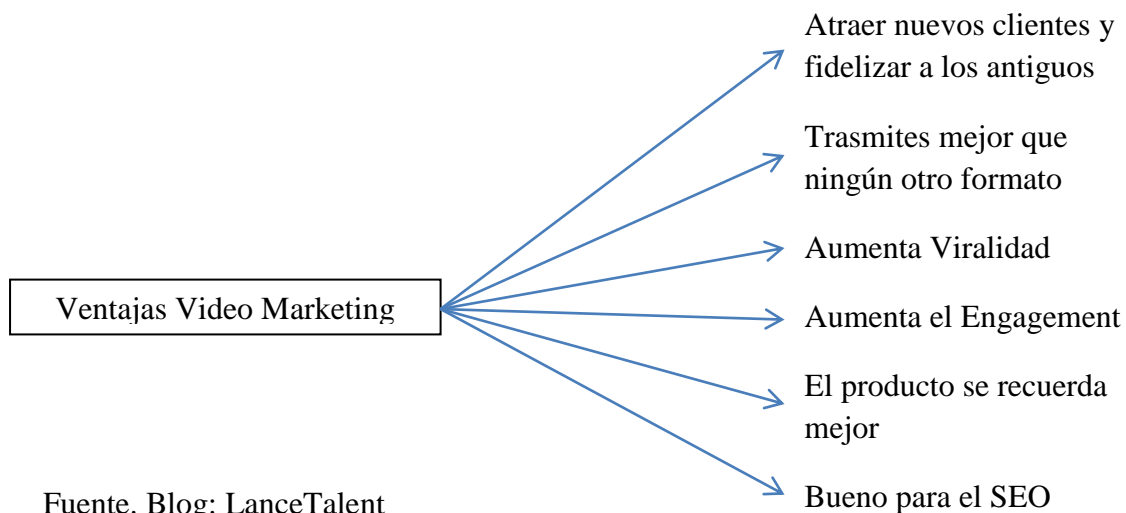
Ventajas Video Marketing

Atraer nuevos clientes y fidelizar a los antiguos

Trasmites mejor que ningún otro formato

Aumenta Viralidad

Aumenta el Engagement

El producto se recuerda mejor

Bueno para el SEO

Fuente, Blog: LanceTalent